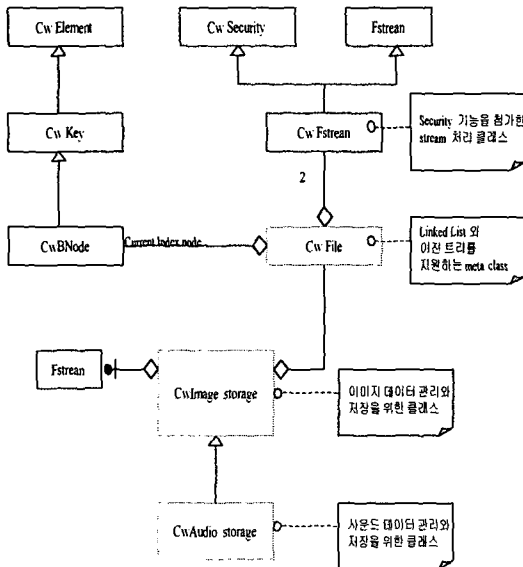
Cw Element

Cw Security

Fstrean

Cw Key

Cw Fstrean

Security 기능을 첨가한 stream 처리 클래스

2

CwBNode

Current Index node

Cw File

Linked List 와 이진 트리를 지원하는 meta class

Fstrean

CwImage storage

이미지 데이터 관리와 저장을 위한 클래스

CwAudio storage

사운드 데이터 관리와 저장을 위한 클래스